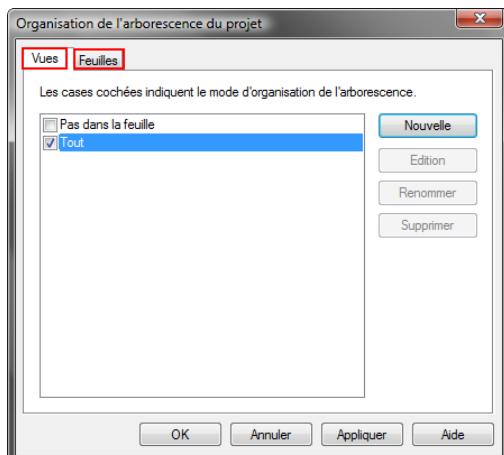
Organisation de l'arborescence du projet

Vues
Feuilles

Les cases cochées indiquent le mode d'organisation de l'arborescence.

Pas dans la feuille
Tout

Nouvelle
Edition
Renommer
Supprimer

OK
Annuler
Appliquer
Aide